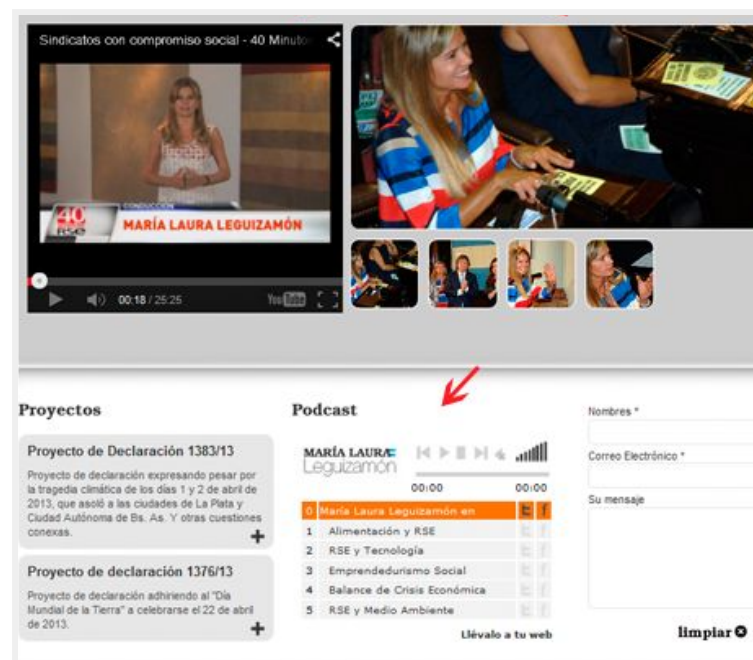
Sindicatos con compromiso social - 40 Minuto

40 RSE

CONDUCCIÓN

MARÍA LAURA LEGUIZAMÓN

00:18 / 25:25

YouTube

Proyectos

Proyecto de Declaración 1383/13

Proyecto de declaración expresando pesar por la tragedia climática de los días 1 y 2 de abril de 2013, que asoló a las ciudades de La Plata y Ciudad Autónoma de Bs. As. Y otras cuestiones conexas.

+

Proyecto de declaración 1376/13

Proyecto de declaración adhiriendo al "Día Mundial de la Tierra" a celebrarse el 22 de abril de 2013.

+

Podcast

MARÍA LAURA Leguizamón

00:00 00:00

| 0 | María Laura Leguizamón en |
|---|---|
| 1 | Alimentación y RSE |
| 2 | RSE y Tecnología |
| 3 | Emprendedurismo Social |
| 4 | Balance de Crisis Económica |
| 5 | RSE y Medio Ambiente |

Llévalo a tu web

Nombres *

Correo Electrónico *

Su mensaje

limpiar